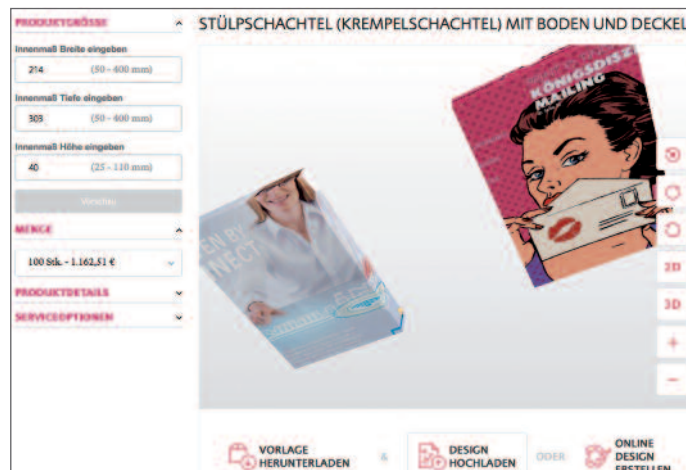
PRODUKTGRÖSSE

Innenmaß Breite eingeben

214 (50 - 400 mm)

Innenmaß Tiefe eingeben

303 (50 - 400 mm)

Innenmaß Höhe eingeben

40 (25 - 110 mm)

Vorschau

MENGE

100 Stk. - 1.162,51 €

PRODUKTDETAILS

SERVICEOPTIONEN

STÜLPSCHACHTEL (KREMPELSCHACHTEL) MIT BODEN UND DECKEL

KÖNIGSDISZ MAILING

EN BI NECT

2D

3D

+

−

VORLAGE HERUNTERLADEN

&

DESIGN HOCHLADEN

ODER

ONLINE DESIGN ERSTELLEN